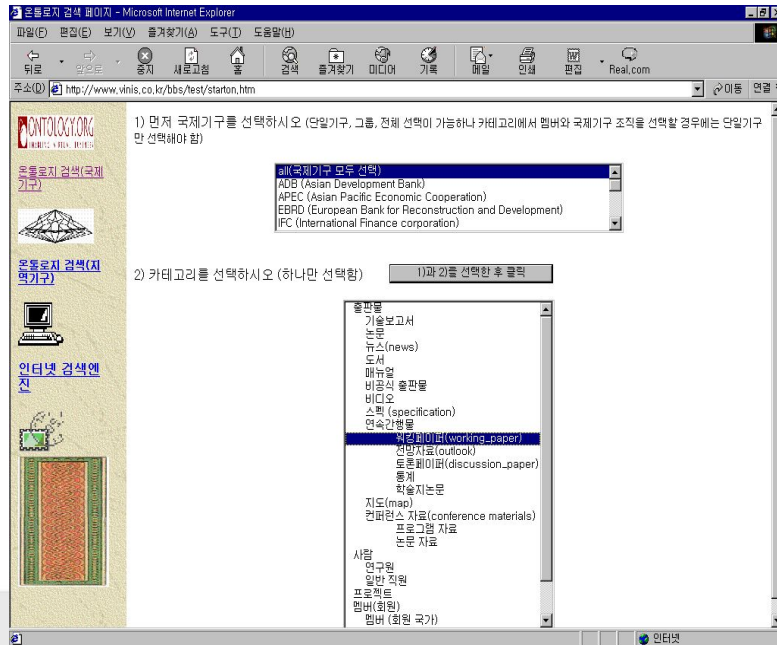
온톨로지 검색 페이지 - Microsoft Internet Explorer

파일(F) 편집(E) 보기(V) 즐겨찾기(A) 도구(T) 도움말(H)

뒤로 앞으로 중지 새로고침 홈 검색 즐겨찾기 미디어 기록 메일 인쇄 편집 Real.com

주소(D) http://www.vinis.co.kr/bbs/test/starton.htm 이동 연결

ONTOLOGY.ORG

온톨로지 검색(국제기구)

온톨로지 검색(지역기구)

인터넷 검색엔진

1) 먼저 국제기구를 선택하시오 (단일기구, 그룹, 전체 선택이 가능하나 카테고리에서 멤버와 국제기구 조직을 선택할 경우에는 단일기구만 선택해야 함)

all(국제기구 모두 선택)
ADB (Asian Development Bank)
APEC (Asian Pacific Economic Cooperation)
EBRD (European Bank for Reconstruction and Development)
IFC (International Finance corporation)

2) 카테고리를 선택하시오 (하나만 선택함)

1)과 2)를 선택한 후 클릭

출판물
기술보고서
논문
뉴스(news)
도서
매뉴얼
비공식 출판물
비디오
스펙 (specification)
연속간행물
워킹페이퍼(working_paper)
전망자료(outlook)
토론페이퍼(discussion_paper)
통계
학술지논문
지도(map)
컨퍼런스 자료(conference materials)
프로그램 자료
논문 자료
사람
연구원
일반 직원
프로젝트
멤버(회원)
멤버 (회원 국가)

인터넷